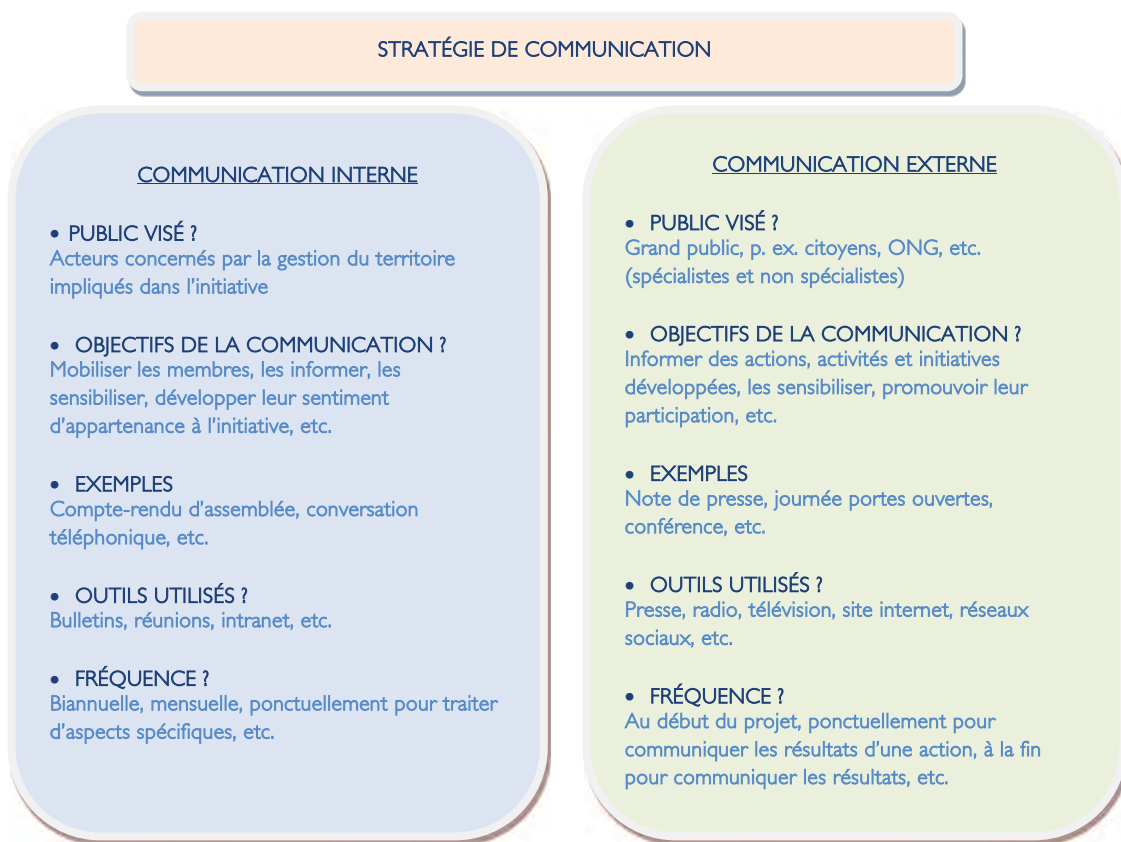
STRATÉGIE DE COMMUNICATION

COMMUNICATION INTERNE

• PUBLIC VISÉ ?
Acteurs concernés par la gestion du territoire impliqués dans l'initiative

• OBJECTIFS DE LA COMMUNICATION ?
Mobiliser les membres, les informer, les sensibiliser, développer leur sentiment d'appartenance à l'initiative, etc.

• EXEMPLES
Compte-rendu d'assemblée, conversation téléphonique, etc.

• OUTILS UTILISÉS ?
Bulletins, réunions, intranet, etc.

• FRÉQUENCE ?
Biannuelle, mensuelle, ponctuellement pour traiter d'aspects spécifiques, etc.

COMMUNICATION EXTERNE

• PUBLIC VISÉ ?
Grand public, p. ex. citoyens, ONG, etc. (spécialistes et non spécialistes)

• OBJECTIFS DE LA COMMUNICATION ?
Informer des actions, activités et initiatives développées, les sensibiliser, promouvoir leur participation, etc.

• EXEMPLES
Note de presse, journée portes ouvertes, conférence, etc.

• OUTILS UTILISÉS ?
Presse, radio, télévision, site internet, réseaux sociaux, etc.

• FRÉQUENCE ?
Au début du projet, ponctuellement pour communiquer les résultats d'une action, à la fin pour communiquer les résultats, etc.